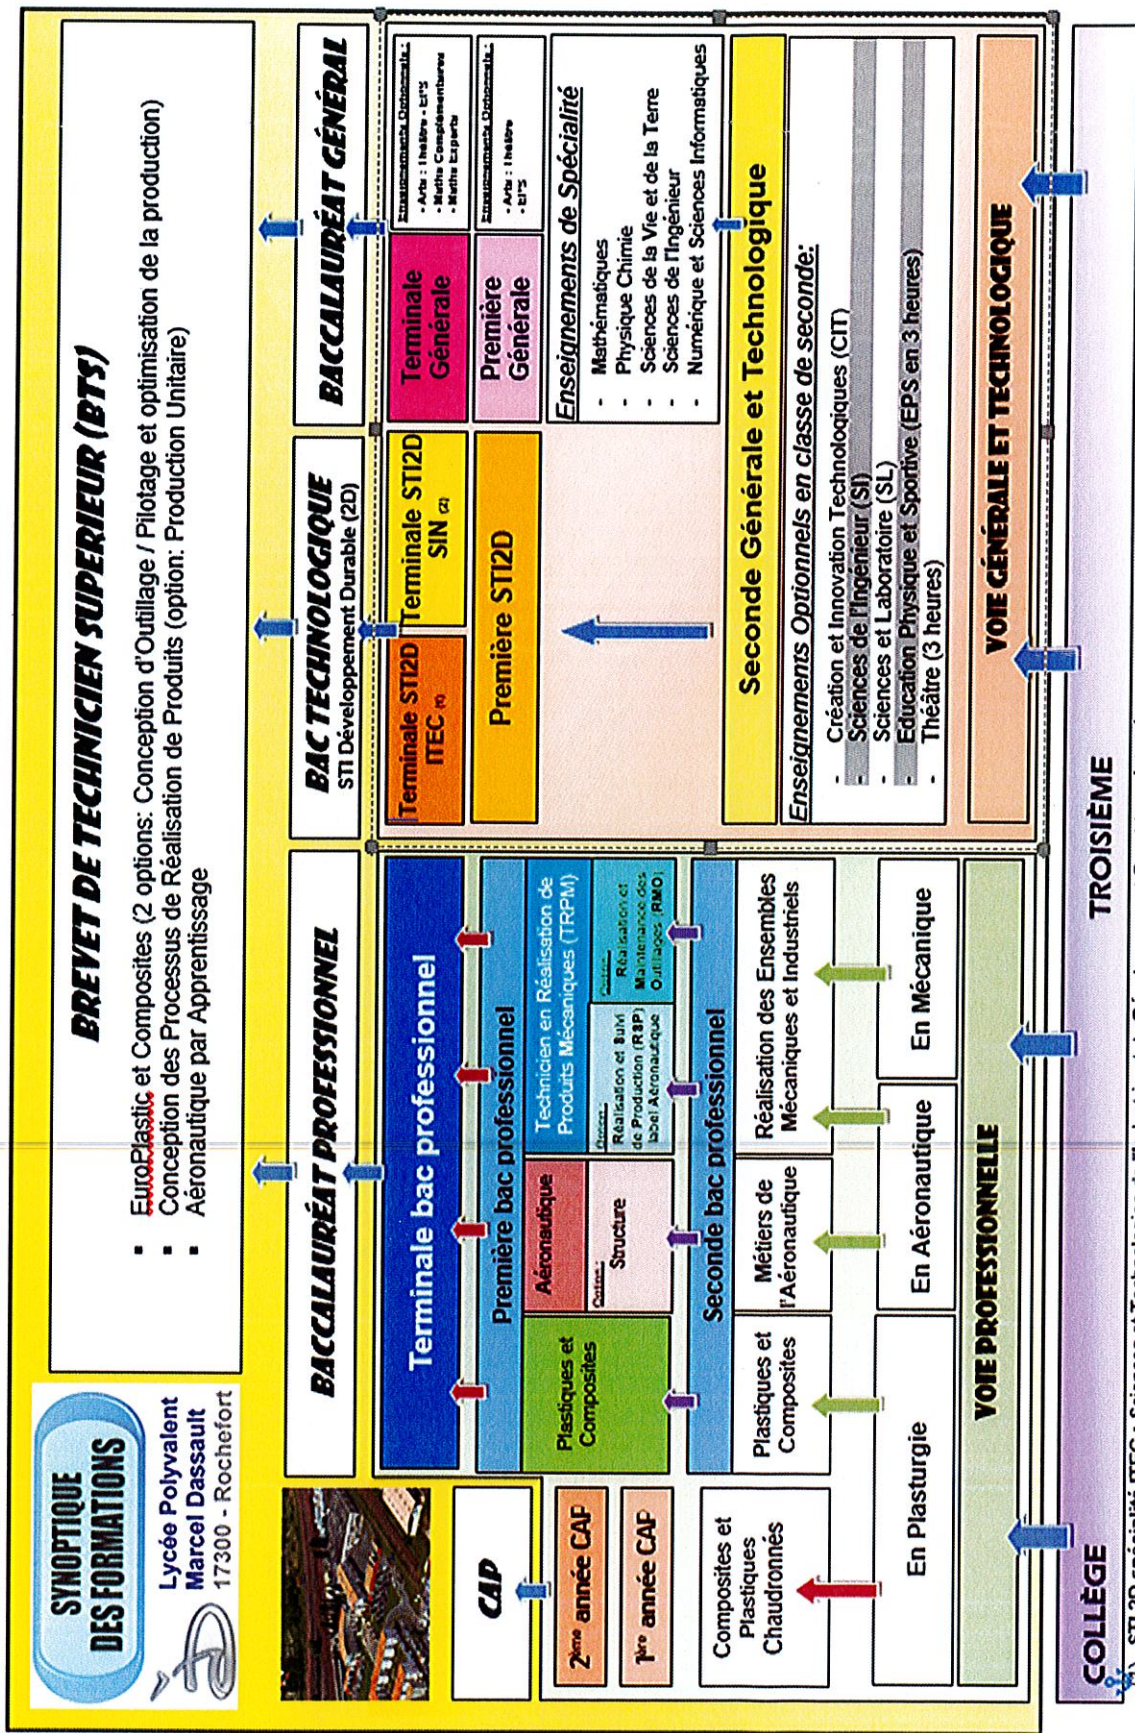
SYNOPTIQUE DES FORMATIONS

Lycée Polyvalent Marcel Dassault 17300 - Rochefort

BREVET DE TECHNICIEN SUPERIEUR (BTS)

- EuroPlastic et Composites (2 options: Conception d'Outillage / Pilotage et optimisation de la production)
- Conception des Processus de Réalisation de Produits (option: Production Unitaire)
- Aéronautique par Apprentissage

BACCALAURÉAT PROFESSIONNEL

BAC TECHNOLOGIQUE
STI Développement Durable (2D)

BACCALAURÉAT GÉNÉRAL

CAP

2ème année CAP

1ère année CAP

Composites et Plastiques Chaudronnés

Terminale bac professionnel

Première bac professionnel

Plastiques et Composites

Aéronautique

Option: Structure

Option: Réalisation et Suivi de Production (RSP) label Aéronautique

Technicien en Réalisation de Produits Mécaniques (TRPM)

Option: Réalisation et Maintenance des Outillages (RMO)

Seconde bac professionnel

Plastiques et Composites

Métiers de l'Aéronautique

Réalisation des Ensembles Mécaniques et Industriels

En Plasturgie

En Aéronautique

En Mécanique

VOIE PROFESSIONNELLE

Terminale STI2D ITEC (1)

Terminale STI2D SIN (2)

Première STI2D

Terminale Générale

Première Générale

Enseignements Optionnels :
- Arts : théâtre - EPS
- Maths Complémentaires
- Maths Expertes

Enseignements Optionnels :
- Arts : théâtre
- EPS

Enseignements de Spécialité
- Mathématiques
- Physique Chimie
- Sciences de la Vie et de la Terre
- Sciences de l'Ingénieur
- Numérique et Sciences Informatiques

Seconde Générale et Technologique

Enseignements Optionnels en classe de seconde:
- Création et Innovation Technologiques (CIT)
- Sciences de l'Ingénieur (SI)
- Sciences et Laboratoire (SL)
- Education Physique et Sportive (EPS en 3 heures)
- Théâtre (3 heures)

VOIE GÉNÉRALE ET TECHNOLOGIQUE

COLLÈGE

TROISIÈME

(1) STI 2D spécialité ITEC : Sciences et Technologies de l'Industrie et du Développement Durable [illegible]